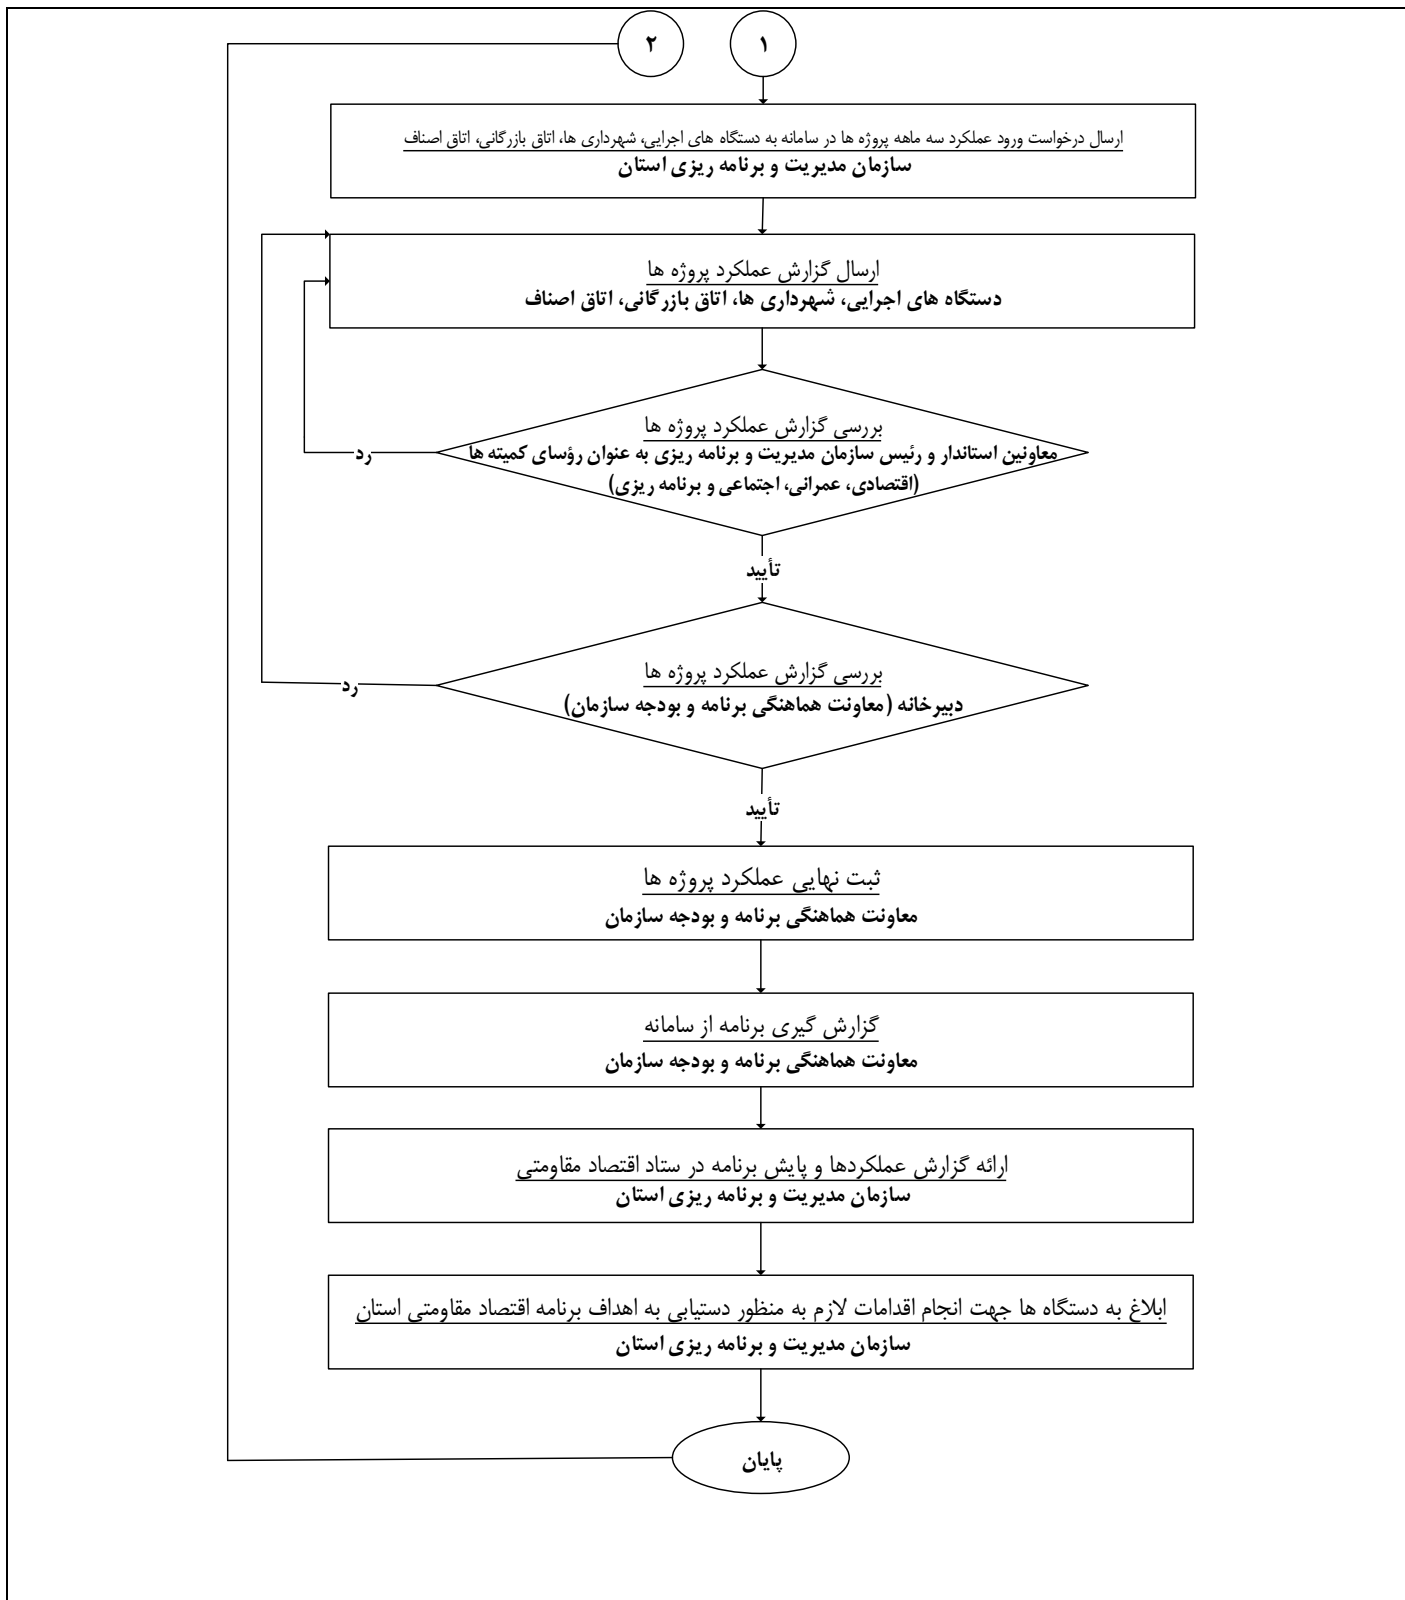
۲

۱

ارسال درخواست ورود عملکرد سه ماهه پروژه ها در سامانه به دستگاه های اجرایی، شهرداری ها، اتاق بازرگانی، اتاق اصناف
سازمان مدیریت و برنامه ریزی استان

ارسال گزارش عملکرد پروژه ها
دستگاه های اجرایی، شهرداری ها، اتاق بازرگانی، اتاق اصناف

بررسی گزارش عملکرد پروژه ها
معاونین استاندار و رئیس سازمان مدیریت و برنامه ریزی به عنوان رؤسای کمیته ها (اقتصادی، عمرانی، اجتماعی و برنامه ریزی)

رد

تأیید

بررسی گزارش عملکرد پروژه ها
دبیرخانه (معاونت هماهنگی برنامه و بودجه سازمان)

رد

تأیید

ثبت نهایی عملکرد پروژه ها
معاونت هماهنگی برنامه و بودجه سازمان

گزارش گیری برنامه از سامانه
معاونت هماهنگی برنامه و بودجه سازمان

ارائه گزارش عملکردها و پایش برنامه در ستاد اقتصاد مقاومتی
سازمان مدیریت و برنامه ریزی استان

ابلاغ به دستگاه ها جهت انجام اقدامات لازم به منظور دستیابی به اهداف برنامه اقتصاد مقاومتی استان
سازمان مدیریت و برنامه ریزی استان

پایان